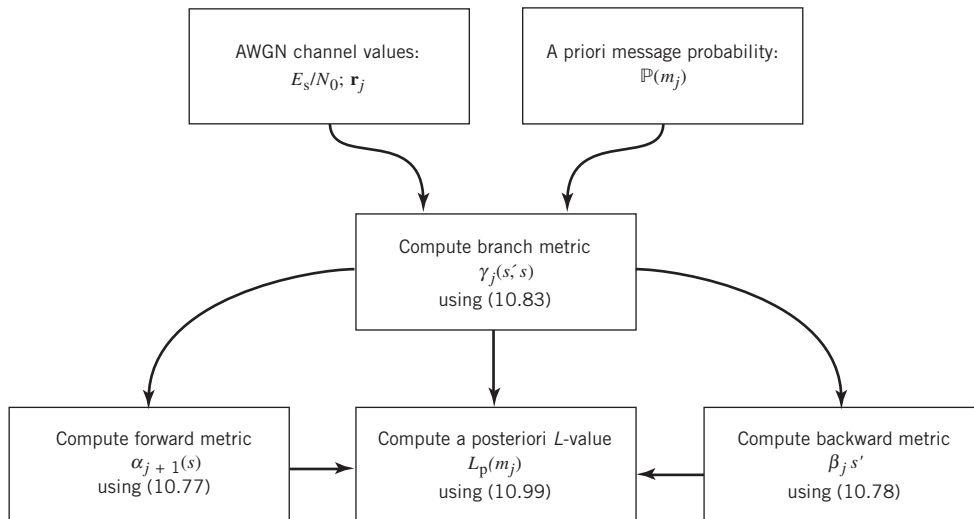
AWGN channel values:
$E_s/N_0$; $\mathbf{r}_j$

A priori message probability:
$\mathbb{P}(m_j)$

Compute branch metric
$\gamma_j(s', s)$
using (10.83)

Compute forward metric
$\alpha_{j+1}(s)$
using (10.77)

Compute a posteriori L-value
$L_p(m_j)$
using (10.99)

Compute backward metric
$\beta_j s'$
using (10.78)